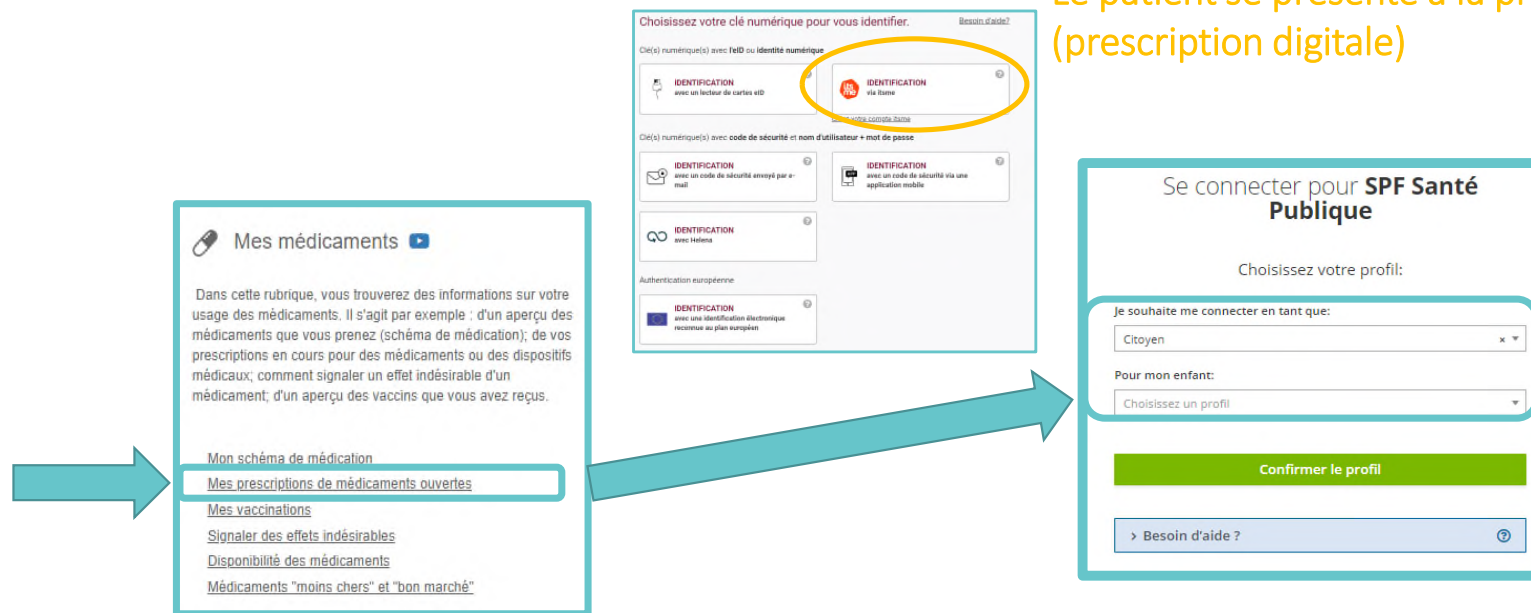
Le patient se présente à la p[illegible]
(prescription digitale)

Choisissez votre clé numérique pour vous identifier.
Besoin d'aide?

Clé(s) numérique(s) avec l'eID ou identité numérique

IDENTIFICATION
avec un lecteur de cartes eID

IDENTIFICATION
via itsme

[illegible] votre compte itsme

Clé(s) numérique(s) avec code de sécurité et nom d'utilisateur + mot de passe

IDENTIFICATION
avec un code de sécurité envoyé par e-mail

IDENTIFICATION
avec un code de sécurité via une application mobile

IDENTIFICATION
avec Helena

Authentication européenne

IDENTIFICATION
avec une identification électronique reconnue au plan européen

Mes médicaments

Dans cette rubrique, vous trouverez des informations sur votre usage des médicaments. Il s'agit par exemple : d'un aperçu des médicaments que vous prenez (schéma de médication); de vos prescriptions en cours pour des médicaments ou des dispositifs médicaux; comment signaler un effet indésirable d'un médicament; d'un aperçu des vaccins que vous avez reçus.

Mon schéma de médication
Mes prescriptions de médicaments ouvertes
Mes vaccinations
Signaler des effets indésirables
Disponibilité des médicaments
Médicaments "moins chers" et "bon marché"

Se connecter pour SPF Santé Publique

Choisissez votre profil:

Je souhaite me connecter en tant que:
Citoyen

Pour mon enfant:
Choisissez un profil

Confirmer le profil

› Besoin d'aide ?